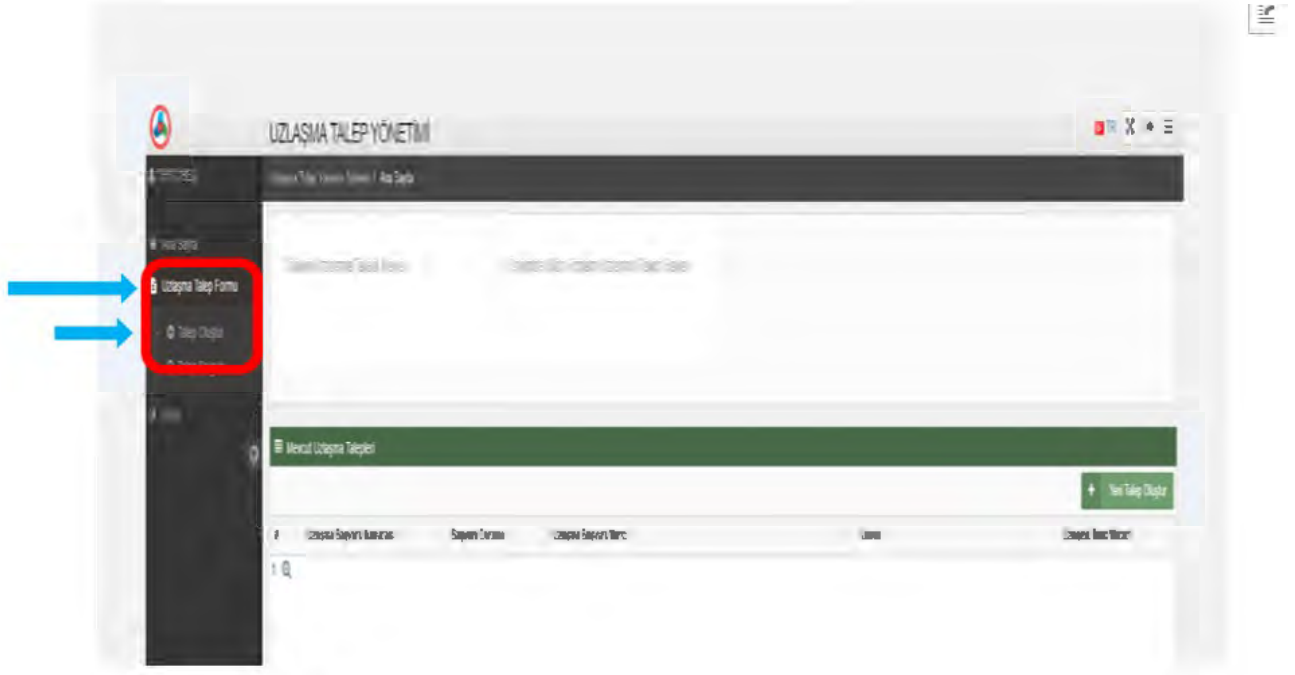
UZLAŞMA TALEP YÖNETİMİ

TR

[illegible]

Uzlaşma Talep Yönetim Sistemi / Ana Sayfa

Ana Sayfa

Uzlaşma Talep Formu

Talep Oluştur

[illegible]

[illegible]

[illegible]

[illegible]

Mevcut Uzlaşma Talepleri

Yeni Talep Oluştur

| # | Uzlaşma Başvuru Numarası | Başvuru Durumu | Uzlaşma Başvuru Tarihi | Unvan | Uzlaşma İlanı Miktarı |
|---|---|---|---|---|---|
| 1 | | | | | |